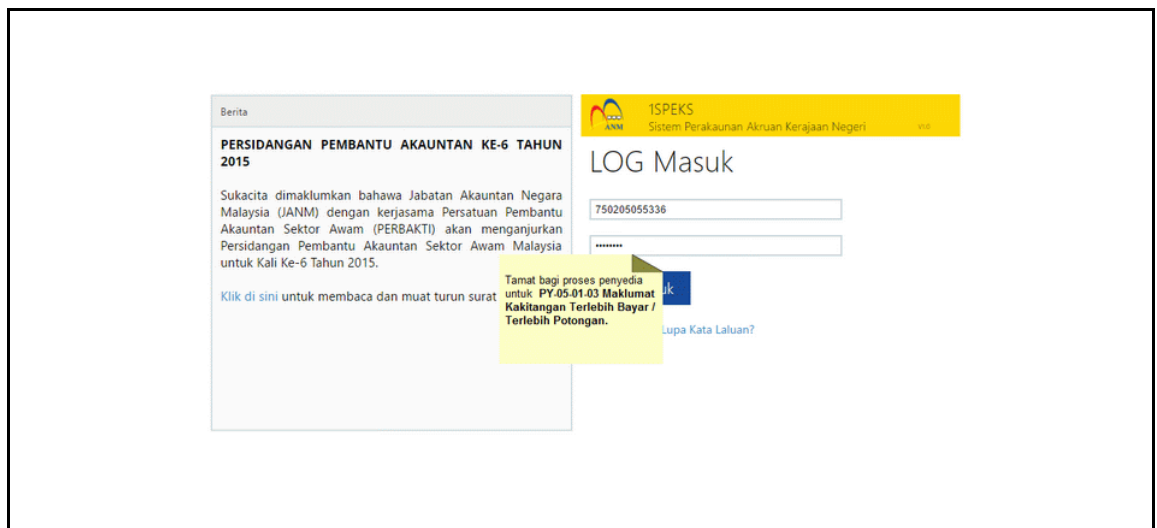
Berita

PERSIDANGAN PEMBANTU AKAUNTAN KE-6 TAHUN 2015

Sukacita dimaklumkan bahawa Jabatan Akauntan Negara Malaysia (JANM) dengan kerjasama Persatuan Pembantu Akauntan Sektor Awam (PERBAKTI) akan menganjurkan Persidangan Pembantu Akauntan Sektor Awam Malaysia untuk Kali Ke-6 Tahun 2015.

Klik di sini untuk membaca dan muat turun surat

ANM

1SPEKS
Sistem Perakaunan Akruan Kerajaan Negeri

V1.0

LOG Masuk

750205055336

••••••••

Tamat bagi proses penyedia untuk **PY-05-01-03 Maklumat Kakitangan Terlebih Bayar / Terlebih Potongan.**

uk

Lupa Kata Laluan?